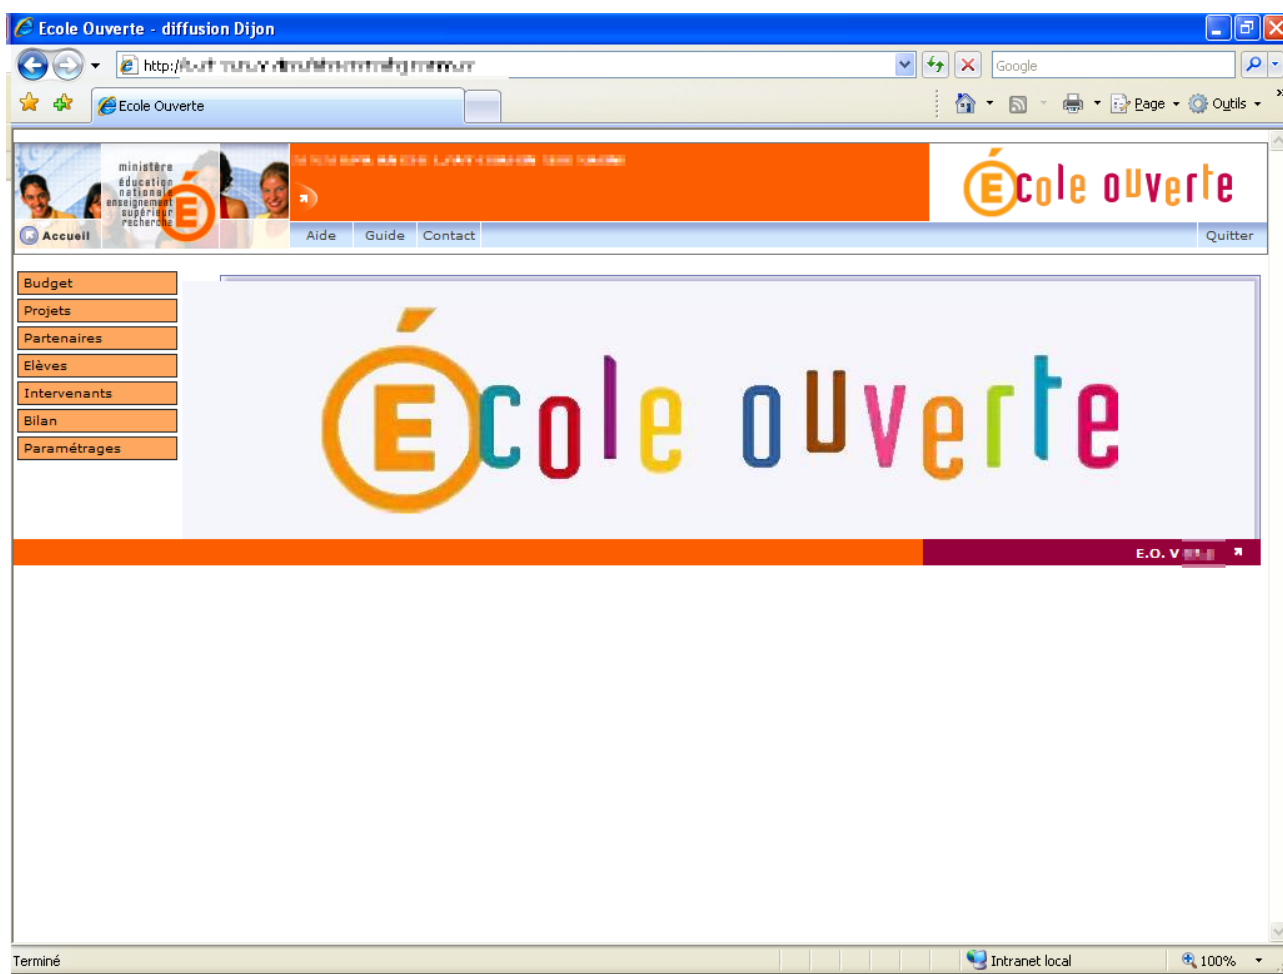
Ecole Ouverte - diffusion Dijon

http://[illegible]

Google

Ecole Ouverte

Page Outils

ministère éducation nationale enseignement supérieur recherche

Accueil

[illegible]

École ouverte

Aide Guide Contact Quitter

Budget
Projets
Partenaires
Elèves
Intervenants
Bilan
Paramétrages

École ouverte

E.O. V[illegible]

Terminé

Intranet local

100%